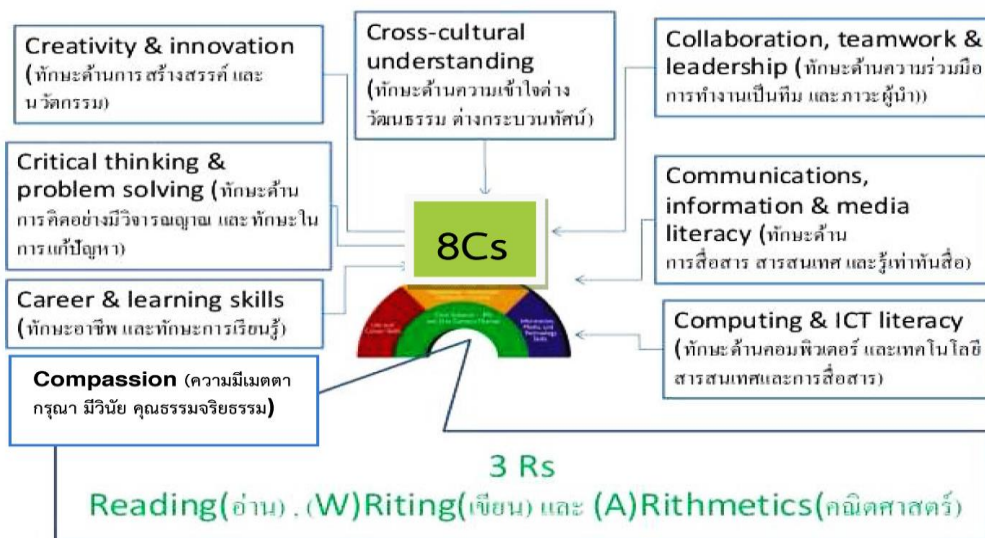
Creativity & innovation (ทักษะด้านการสร้างสรรค์ และนวัตกรรม)

Cross-cultural understanding (ทักษะด้านความเข้าใจต่างวัฒนธรรม ต่างกระบวนทัศน์)

Collaboration, teamwork & leadership (ทักษะด้านความร่วมมือ การทำงานเป็นทีม และภาวะผู้นำ))

Critical thinking & problem solving (ทักษะด้านการคิดอย่างมีวิจารณญาณ และทักษะในการแก้ปัญหา)

8Cs

Communications, information & media literacy (ทักษะด้านการสื่อสาร สารสนเทศ และรู้เท่าทันสื่อ)

Career & learning skills (ทักษะอาชีพ และทักษะการเรียนรู้)

Computing & ICT literacy (ทักษะด้านคอมพิวเตอร์ และเทคโนโลยีสารสนเทศและการสื่อสาร)

Compassion (ความมีเมตตา กรุณา มีวินัย คุณธรรมจริยธรรม)

3 Rs
Reading(อ่าน) , (W)Riting(เขียน) และ (A)Rithmetics(คณิตศาสตร์)